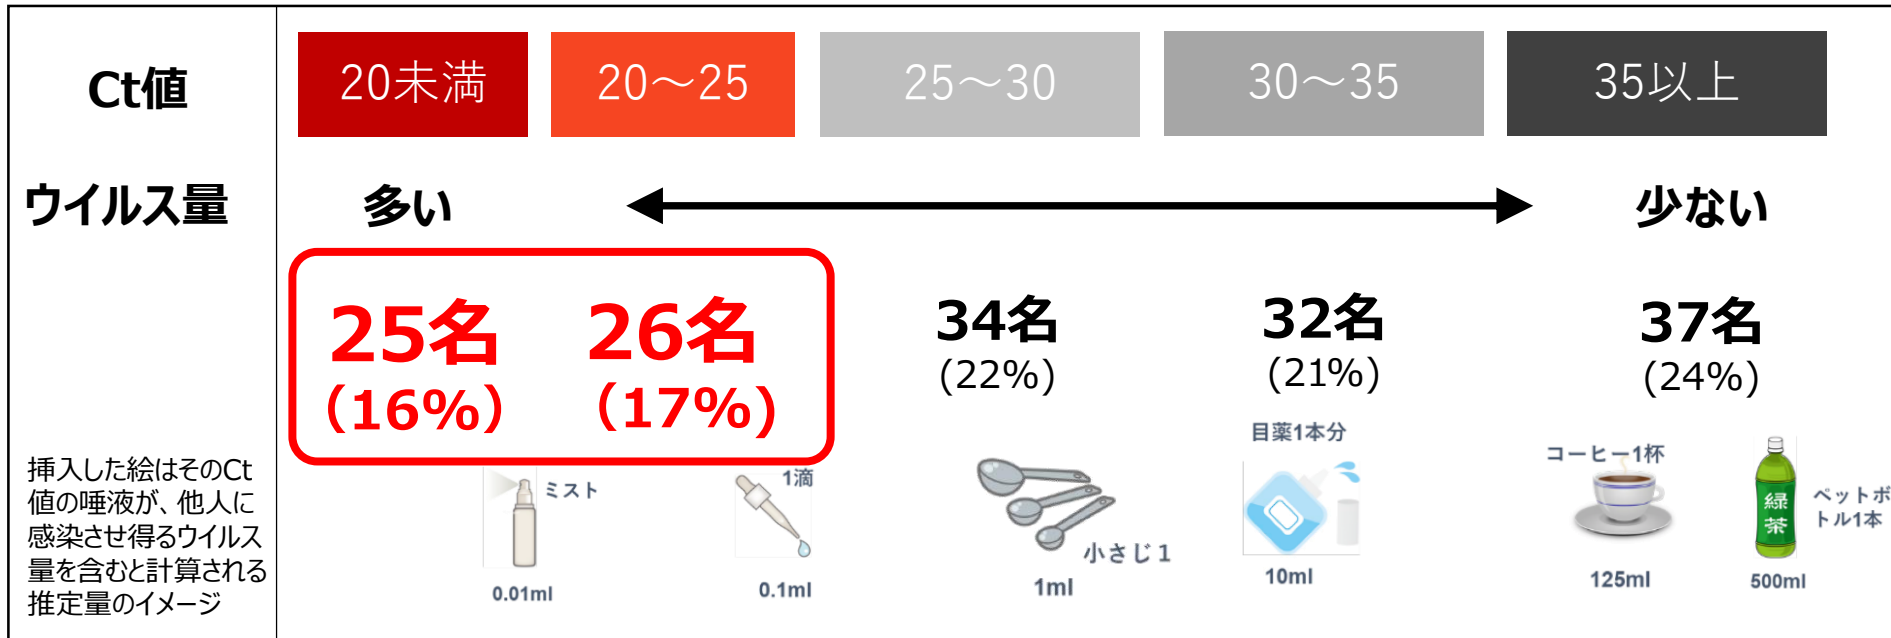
Ct値

20未満 | 20～25 | 25～30 | 30～35 | 35以上

ウイルス量

多い

少ない

25名 (16%)

26名 (17%)

34名 (22%)

32名 (21%)

37名 (24%)

挿入した絵はそのCt値の唾液が、他人に感染させ得るウイルス量を含むと計算される推定量のイメージ

ミスト
0.01ml

1滴
0.1ml

小さじ１
1ml

目薬1本分
10ml

コーヒー1杯
125ml

緑茶
ペットボトル1本
500ml